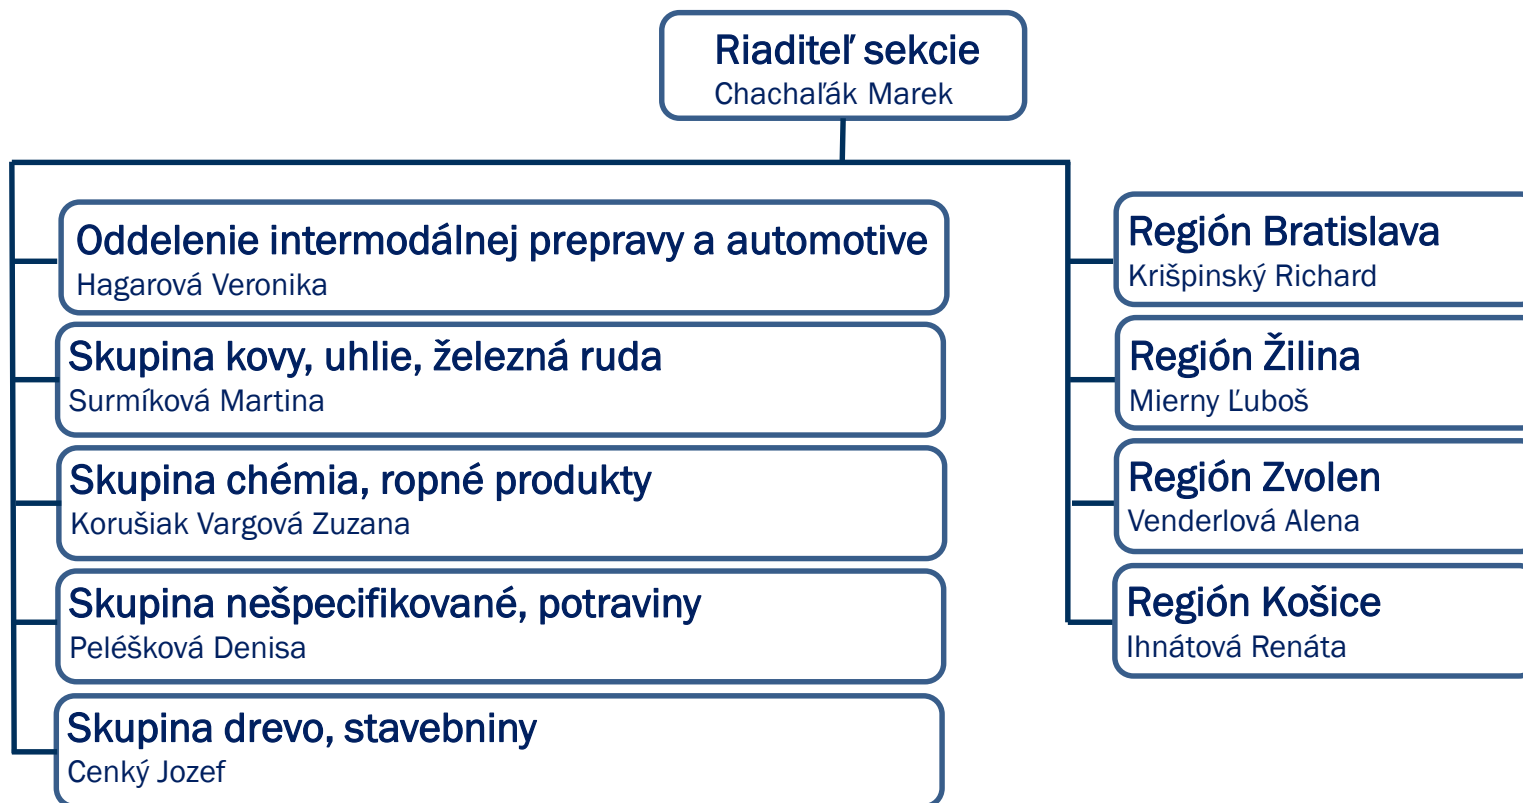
Riaditeľ sekcie
Chachaľák Marek

Oddelenie intermodálnej prepravy a automotive
Hagarová Veronika

Skupina kovy, uhlie, železná ruda
Surmíková Martina

Skupina chémia, ropné produkty
Korušiak Vargová Zuzana

Skupina nešpecifikované, potraviny
Peléšková Denisa

Skupina drevo, stavebniny
Cenký Jozef

Región Bratislava
Krišpinský Richard

Región Žilina
Mierny Ľuboš

Región Zvolen
Venderlová Alena

Región Košice
Ihnátová Renáta